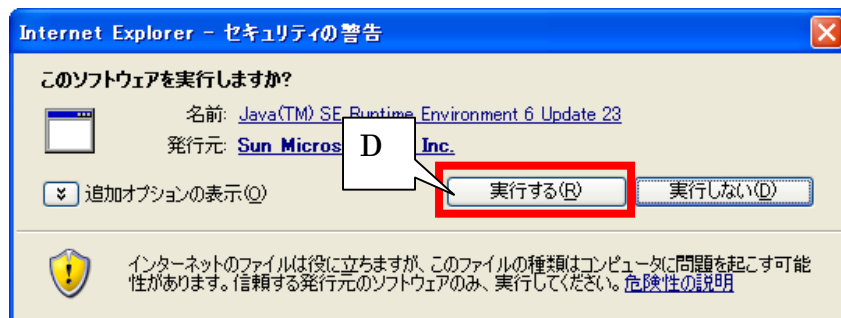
Internet Explorer - セキュリティの警告

このソフトウェアを実行しますか?

名前: Java(TM) SE Runtime Environment 6 Update 23

発行元: Sun Micros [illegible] Inc.

D

追加オプションの表示(O)

実行する(R)

実行しない(D)

インターネットのファイルは役に立ちますが、このファイルの種類はコンピュータに問題を起こす可能性があります。信頼する発行元のソフトウェアのみ、実行してください。危険性の説明